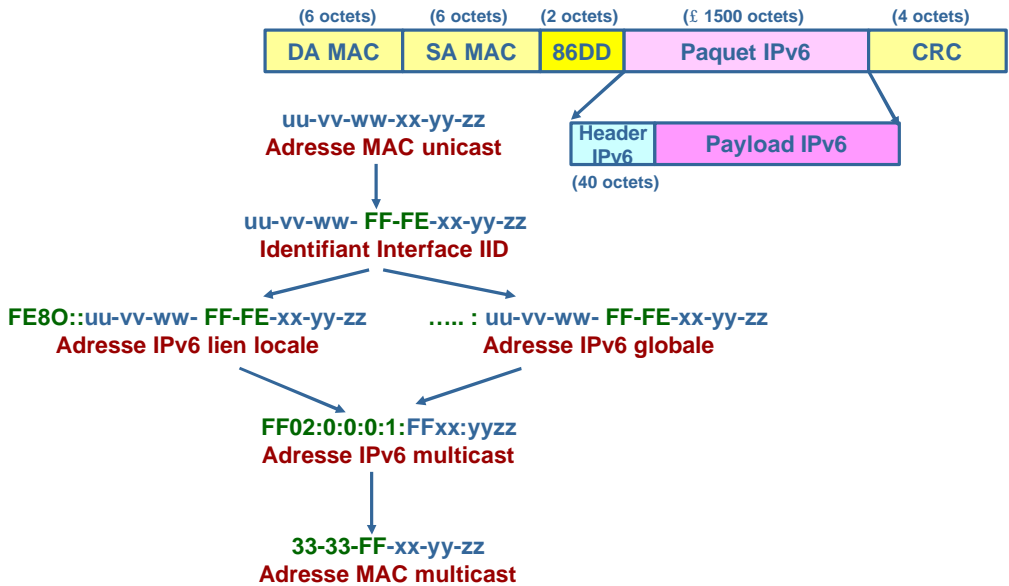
| (6 octets) | (6 octets) | (2 octets) | (£ 1500 octets) | (4 octets) |
|---|---|---|---|---|
| DA MAC | SA MAC | 86DD | Paquet IPv6 | CRC |

| Header IPv6 | Payload IPv6 |
|---|---|
| (40 octets) | |

uu-vv-ww-xx-yy-zz
Adresse MAC unicast

uu-vv-ww- FF-FE-xx-yy-zz
Identifiant Interface IID

FE8O::uu-vv-ww- FF-FE-xx-yy-zz
Adresse IPv6 lien locale

….. : uu-vv-ww- FF-FE-xx-yy-zz
Adresse IPv6 globale

FF02:0:0:0:1:FFxx:yyzz
Adresse IPv6 multicast

33-33-FF-xx-yy-zz
Adresse MAC multicast